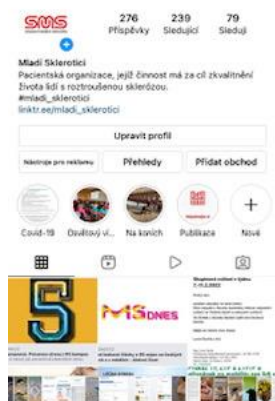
SMS

276 Příspěvky
239 Sledující
79 Sleduji

Mladí Sklerotici
Pacientská organizace, jejíž činnost má za cíl zkvalitnění života lidí s roztroušenou sklerózou.
#mladi_sklerotici
linktr.ee/mladi_sklerotici

Upravit profil
Nástroje pro reklamu
Přehledy
Přidat obchod

Covid-19
Osvětový vi...
Na koních
Publikace
Nové

5
MS DNES
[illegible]